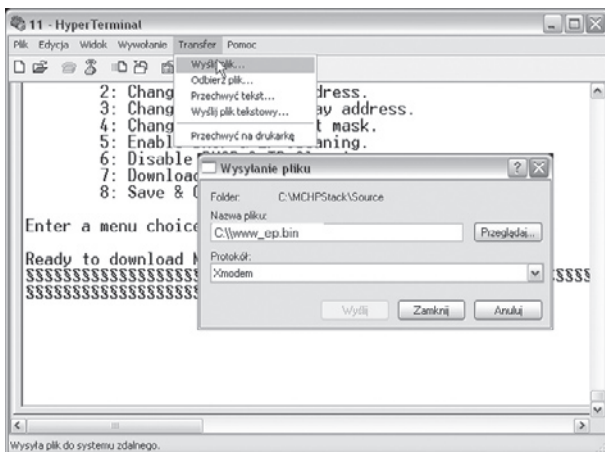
11 - HyperTerminal

Plik Edycja Widok Wywołanie Transfer Pomoc

Wyślij plik...
Odbierz plik...
Przechwyć tekst...
Wyślij plik tekstowy...
Przechwyć na drukarkę

2: Chang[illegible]dress.
3: Chang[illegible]ay address.
4: Chang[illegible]t mask.
5: Enabl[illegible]ning.
6: Disable
7: Download
8: Save & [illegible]

Enter a menu choice

Ready to download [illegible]
$$$$$$$$$$$$$$$$$$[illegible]$$$$
$$$$$$$$$$$$$$$$$$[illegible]

Wysyłanie pliku

Folder: C:\MCHPStack\Source

Nazwa pliku:
C:\\www_ep.bin
Przeglądaj...

Protokół:
Xmodem

Wyślij Zamknij Anuluj

Wysyła plik do systemu zdalnego.